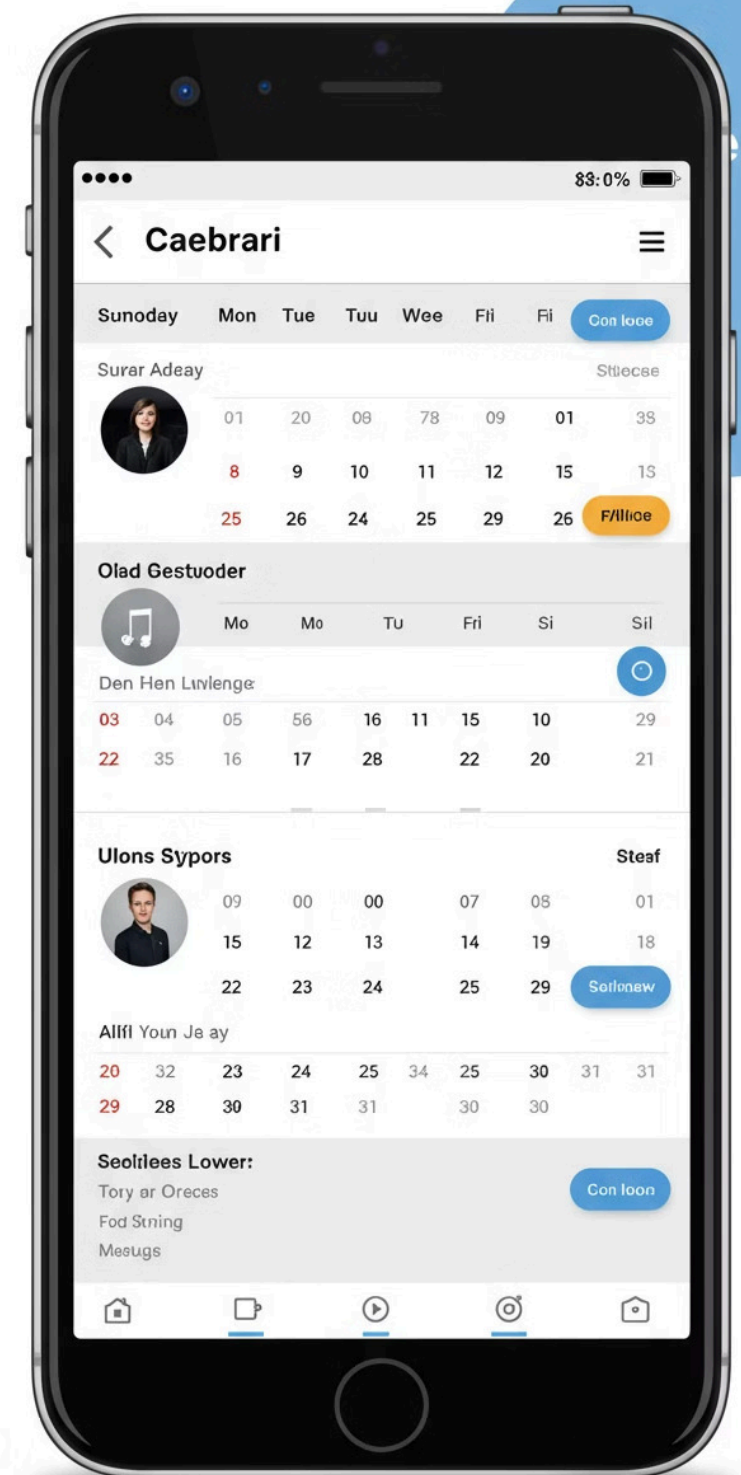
●●●● 83:0%

Caebrari

Sunoday Mon Tue Tuu Wee Fli Fi Con looe

Surar Adeay Stlecse

01 20 08 78 09 01 38
8 9 10 11 12 15 1S
25 26 24 25 29 26 F/lllioe

Olad Gestuoder

Mo Mo Tu Fri Si Sil

Den Hen Luvlenge

03 04 05 56 16 11 15 10 29
22 35 16 17 28 22 20 21

Ulons Sypors Steaf

09 00 00 07 08 01
15 12 13 14 19 18
22 23 24 25 29 Sollonew

Allfl Youn Je ay

20 32 23 24 25 34 25 30 31 31
29 28 30 31 31 30 30

Seoltlees Lower:
Tory ar Oreces
Fod Stning
Mesugs
Con loon